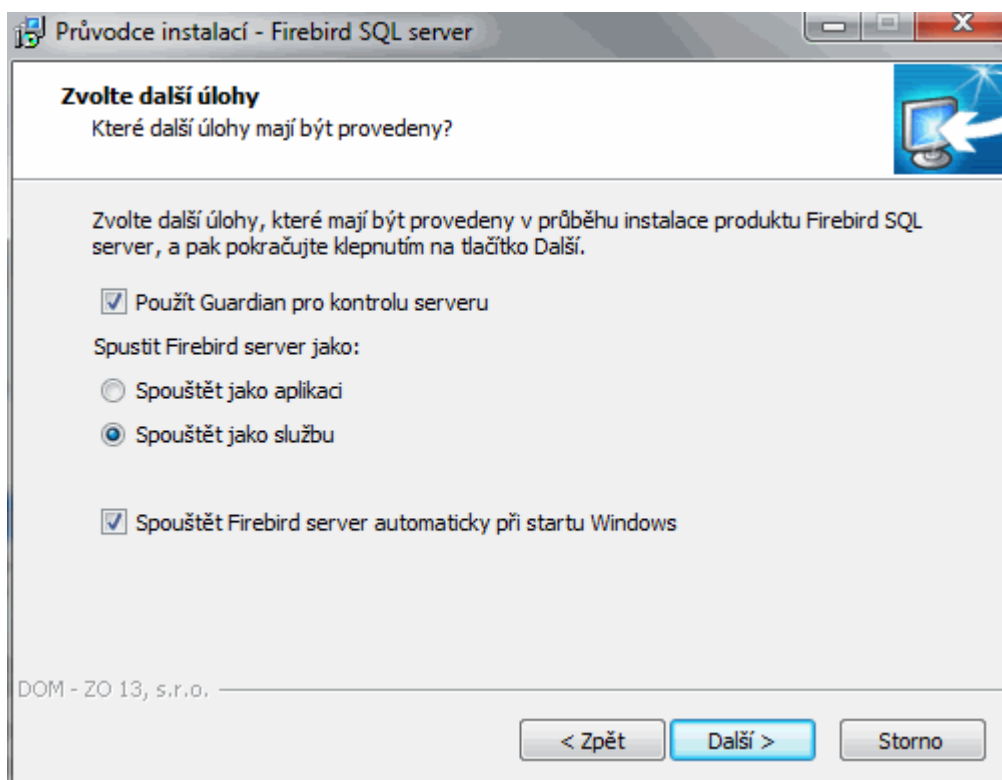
Průvodce instalací - Firebird SQL server

Zvolte další úlohy
Které další úlohy mají být provedeny?

Zvolte další úlohy, které mají být provedeny v průběhu instalace produktu Firebird SQL server, a pak pokračujte klepnutím na tlačítko Další.

Použít Guardian pro kontrolu serveru

Spustit Firebird server jako:

Spouštět jako aplikaci

Spouštět jako službu

Spouštět Firebird server automaticky při startu Windows

DOM - ZO 13, s.r.o.

< Zpět
Další >
Storno